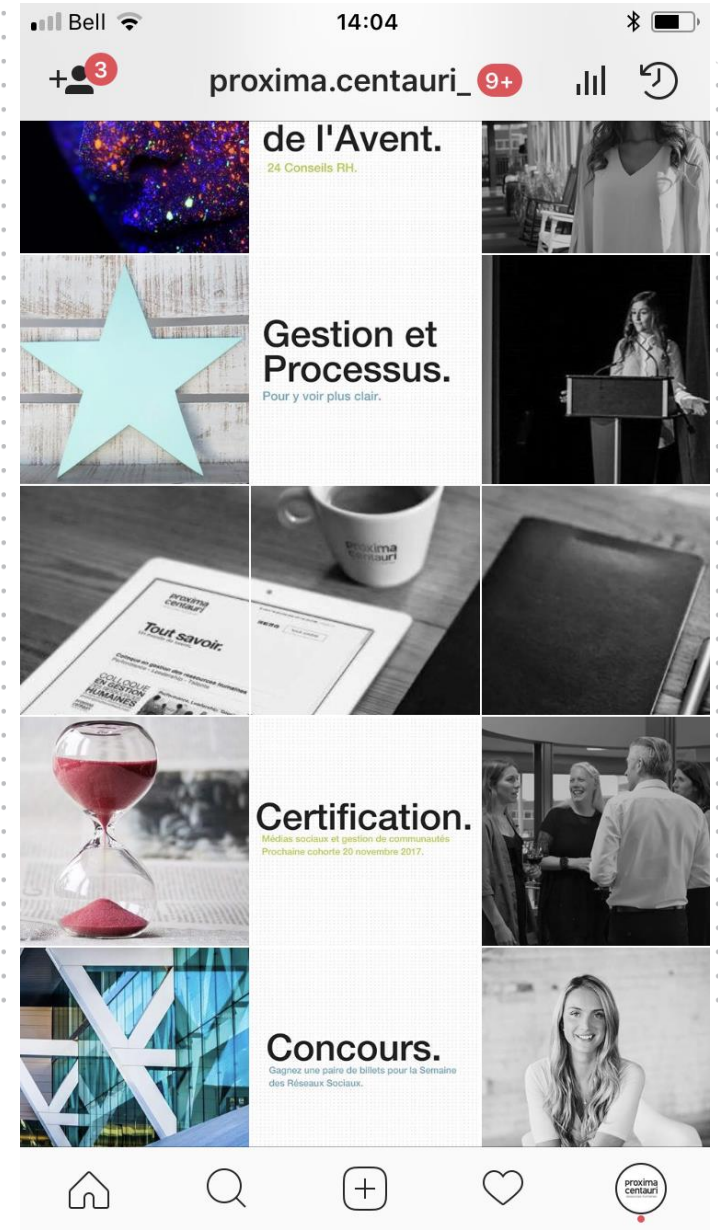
Bell 14:04

+3 proxima.centauri_ 9+

de l'Avent.
24 Conseils RH.

Gestion et Processus.
Pour y voir plus clair.

proxima centauri

proxima centauri
Tout savoir.
COLLOQUE EN GESTION HUMAINES

Certification.
Médias sociaux et gestion de communautés
Prochaine cohorte 20 novembre 2017.

Concours.
Gagnez une paire de billets pour la Semaine des Réseaux Sociaux.

proxima centauri